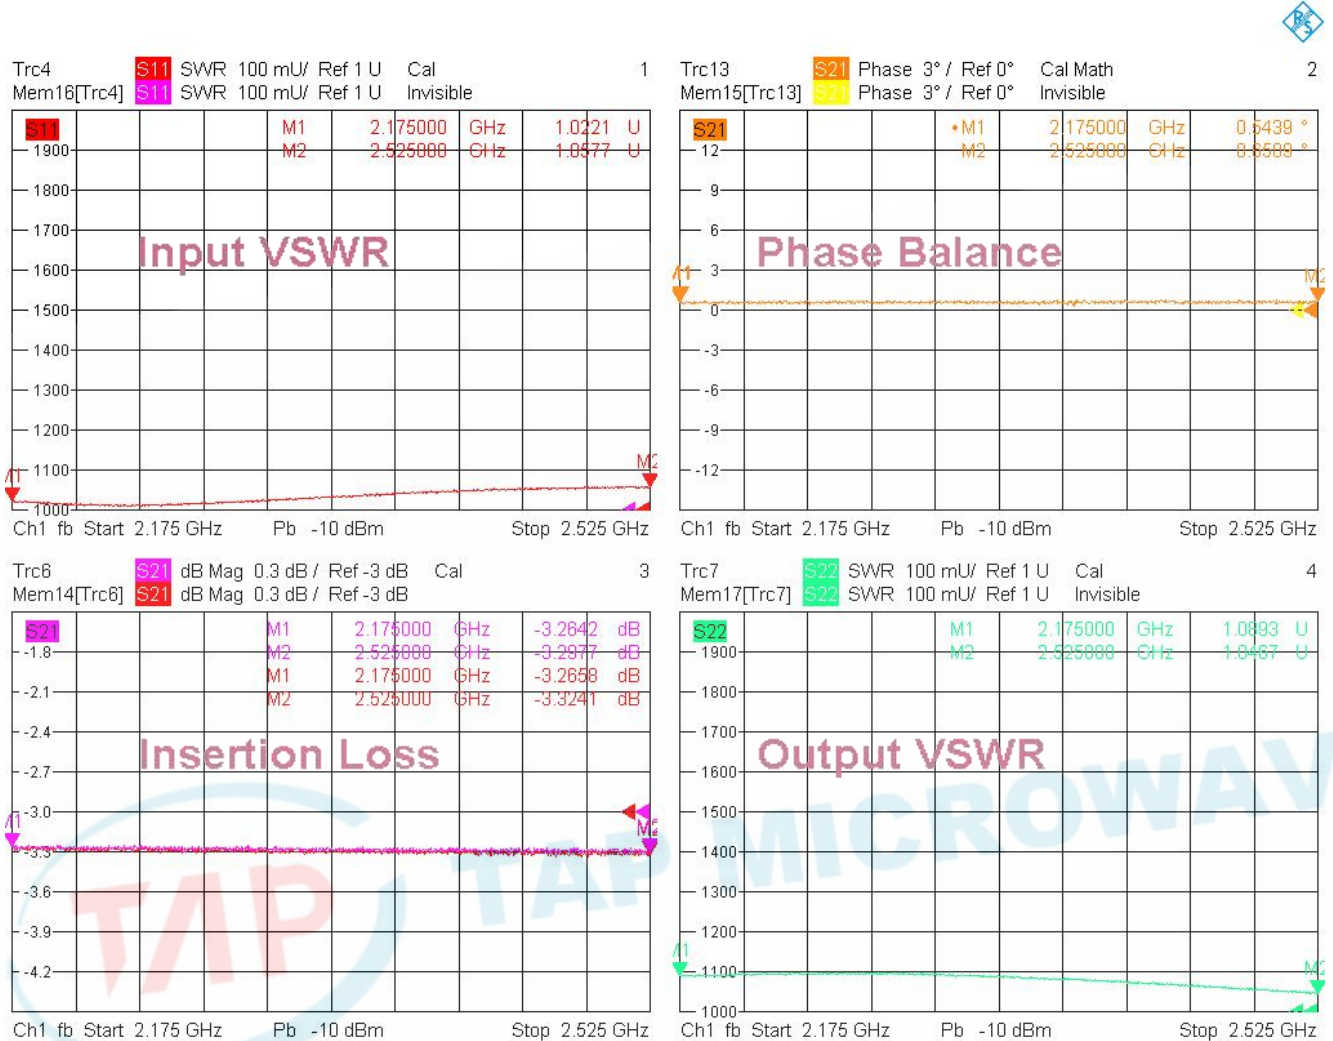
Trc4 S11 SWR 100 mU/ Ref 1 U Cal 1
Mem16[Trc4] S11 SWR 100 mU/ Ref 1 U Invisible

S11
M1 2.175000 GHz 1.0221 U
M2 2.525000 GHz 1.0577 U

1900
1800
1700
1600
1500
1400
1300
1200
1100
1000

Input VSWR

M1
M2

Ch1 fb Start 2.175 GHz Pb -10 dBm Stop 2.525 GHz

Trc13 S21 Phase 3° / Ref 0° Cal Math 2
Mem15[Trc13] S21 Phase 3° / Ref 0° Invisible

S21
•M1 2.175000 GHz 0.5439 °
M2 2.525000 GHz 0.5508 °

12
9
6
3
0
-3
-6
-9
-12

Phase Balance

M1
M2

Ch1 fb Start 2.175 GHz Pb -10 dBm Stop 2.525 GHz

Trc6 S21 dB Mag 0.3 dB / Ref -3 dB Cal 3
Mem14[Trc6] S21 dB Mag 0.3 dB / Ref -3 dB

S21
M1 2.175000 GHz -3.2642 dB
M2 2.525000 GHz -3.2977 dB
M1 2.175000 GHz -3.2658 dB
M2 2.525000 GHz -3.3241 dB

-1.8
-2.1
-2.4
-2.7
-3.0
-3.3
-3.6
-3.9
-4.2

Insertion Loss

M1
M2

Ch1 fb Start 2.175 GHz Pb -10 dBm Stop 2.525 GHz

Trc7 S22 SWR 100 mU/ Ref 1 U Cal 4
Mem17[Trc7] S22 SWR 100 mU/ Ref 1 U Invisible

S22
M1 2.175000 GHz 1.0893 U
M2 2.525000 GHz 1.0467 U

1900
1800
1700
1600
1500
1400
1300
1200
1100
1000

Output VSWR

M1
M2

Ch1 fb Start 2.175 GHz Pb -10 dBm Stop 2.525 GHz

TAP MICROWAV